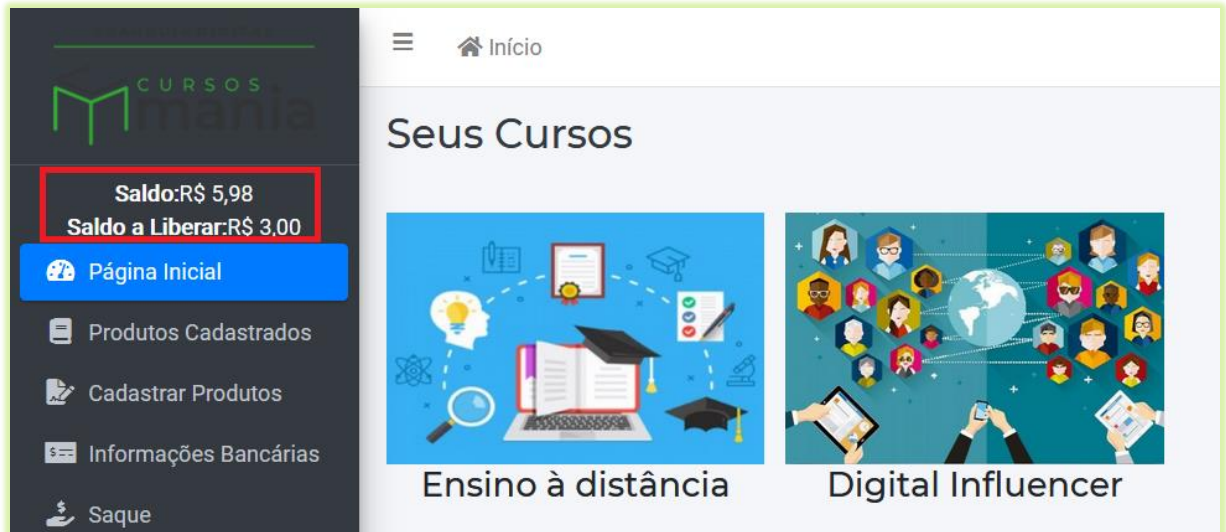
CURSOS mania

Saldo:R$ 5,98
Saldo a Liberar:R$ 3,00

Página Inicial

Produtos Cadastrados

Cadastrar Produtos

Informações Bancárias

Saque

Início

Seus Cursos

Ensino à distância

Digital Influencer